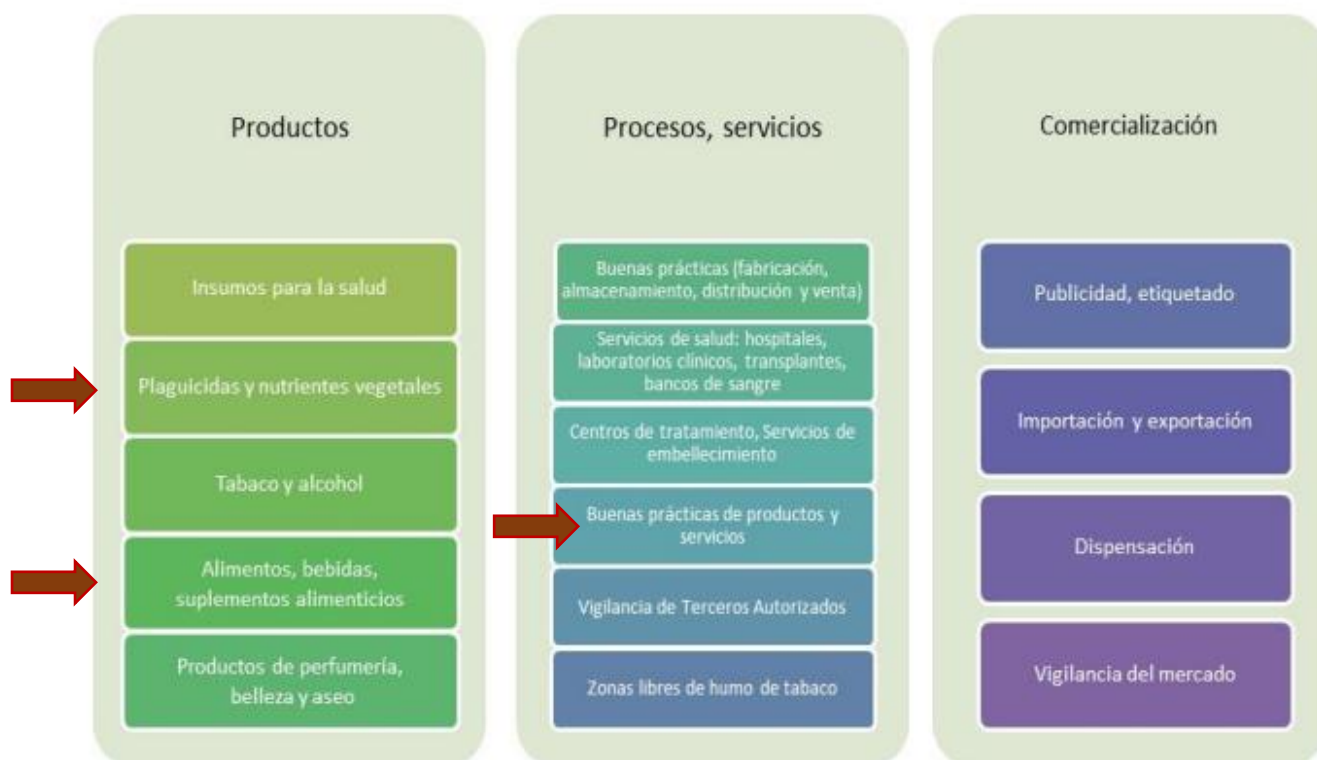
Productos

Insumos para la salud

Plaguicidas y nutrientes vegetales

Tabaco y alcohol

Alimentos, bebidas, suplementos alimenticios

Productos de perfumería, belleza y aseo

Procesos, servicios

Buenas prácticas (fabricación, almacenamiento, distribución y venta)

Servicios de salud: hospitales, laboratorios clínicos, transplantes, bancos de sangre

Centros de tratamiento, Servicios de embellecimiento

Buenas prácticas de productos y servicios

Vigilancia de Terceros Autorizados

Zonas libres de humo de tabaco

Comercialización

Publicidad, etiquetado

Importación y exportación

Dispensación

Vigilancia del mercado